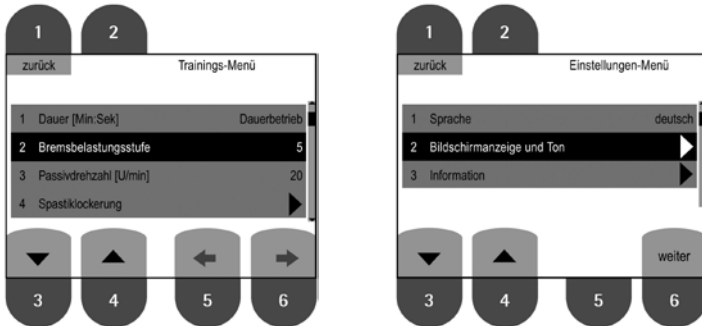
1 2

zurück Trainings-Menü

1 Dauer [Min:Sek] Dauerbetrieb
2 Bremsbelastungsstufe 5
3 Passivdrehzahl [U/min] 20
4 Spastiklockerung

3 4 5 6

1 2

zurück Einstellungen-Menü

1 Sprache deutsch
2 Bildschirmanzeige und Ton
3 Information

weiter

3 4 5 6